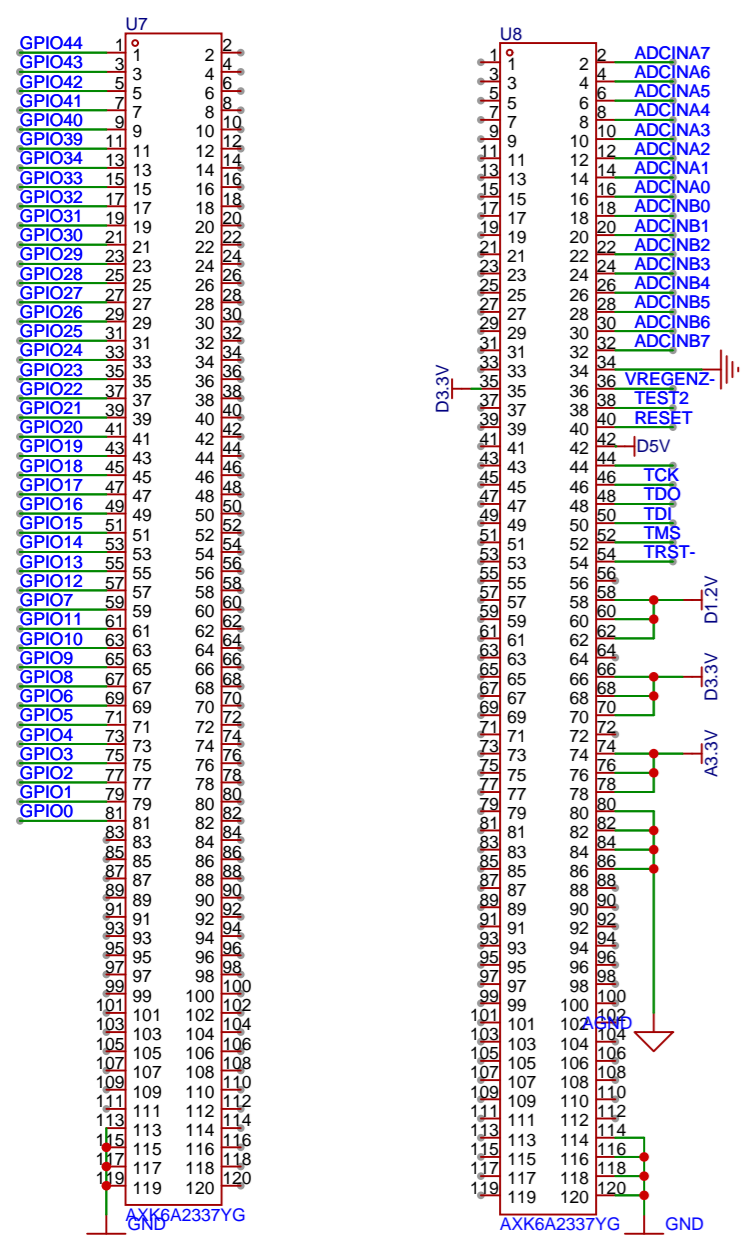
U7

GPIO44 1 1 2 2
GPIO43 3 3 4 4
GPIO42 5 5 6 6
GPIO41 7 7 8 8
GPIO40 9 9 10 10
GPIO39 11 11 12 12
GPIO34 13 13 14 14
GPIO33 15 15 16 16
GPIO32 17 17 18 18
GPIO31 19 19 20 20
GPIO30 21 21 22 22
GPIO29 23 23 24 24
GPIO28 25 25 26 26
GPIO27 27 27 28 28
GPIO26 29 29 30 30
GPIO25 31 31 32 32
GPIO24 33 33 34 34
GPIO23 35 35 36 36
GPIO22 37 37 38 38
GPIO21 39 39 40 40
GPIO20 41 41 42 42
GPIO19 43 43 44 44
GPIO18 45 45 46 46
GPIO17 47 47 48 48
GPIO16 49 49 50 50
GPIO15 51 51 52 52
GPIO14 53 53 54 54
GPIO13 55 55 56 56
GPIO12 57 57 58 58
GPIO7 59 59 60 60
GPIO11 61 61 62 62
GPIO10 63 63 64 64
GPIO9 65 65 66 66
GPIO8 67 67 68 68
GPIO6 69 69 70 70
GPIO5 71 71 72 72
GPIO4 73 73 74 74
GPIO3 75 75 76 76
GPIO2 77 77 78 78
GPIO1 79 79 80 80
GPIO0 81 81 82 82
83 83 84 84
85 85 86 86
87 87 88 88
89 89 90 90
91 91 92 92
93 93 94 94
95 95 96 96
97 97 98 98
99 99 100 100
101 101 102 102
103 103 104 104
105 105 106 106
107 107 108 108
109 109 110 110
111 111 112 112
113 113 114 114
115 115 116 116
117 117 118 118
119 119 120 120
AXK6A2337YG
GND

U8

1 1 2 2 ADCINA7
3 3 4 4 ADCINA6
5 5 6 6 ADCINA5
7 7 8 8 ADCINA4
9 9 10 10 ADCINA3
11 11 12 12 ADCINA2
13 13 14 14 ADCINA1
15 15 16 16 ADCINA0
17 17 18 18 ADCINB0
19 19 20 20 ADCINB1
21 21 22 22 ADCINB2
23 23 24 24 ADCINB3
25 25 26 26 ADCINB4
27 27 28 28 ADCINB5
29 29 30 30 ADCINB6
31 31 32 32 ADCINB7
33 33 34 34
D3.3V 35 35 36 36 VREGENZ-
37 37 38 38 TEST2
39 39 40 40 RESET
41 41 42 42 D5V
43 43 44 44
45 45 46 46 TCK
47 47 48 48 TDO
49 49 50 50 TDI
51 51 52 52 TMS
53 53 54 54 TRST-
55 55 56 56
57 57 58 58 D1.2V
59 59 60 60
61 61 62 62
63 63 64 64
65 65 66 66 D3.3V
67 67 68 68
69 69 70 70
71 71 72 72
73 73 74 74 A3.3V
75 75 76 76
77 77 78 78
79 79 80 80
81 81 82 82
83 83 84 84
85 85 86 86
87 87 88 88
89 89 90 90
91 91 92 92
93 93 94 94
95 95 96 96
97 97 98 98
99 99 100 100
101 101 102 102 AGND
103 103 104 104
105 105 106 106
107 107 108 108
109 109 110 110
111 111 112 112
113 113 114 114
115 115 116 116
117 117 118 118
119 119 120 120
AXK6A2337YG
GND